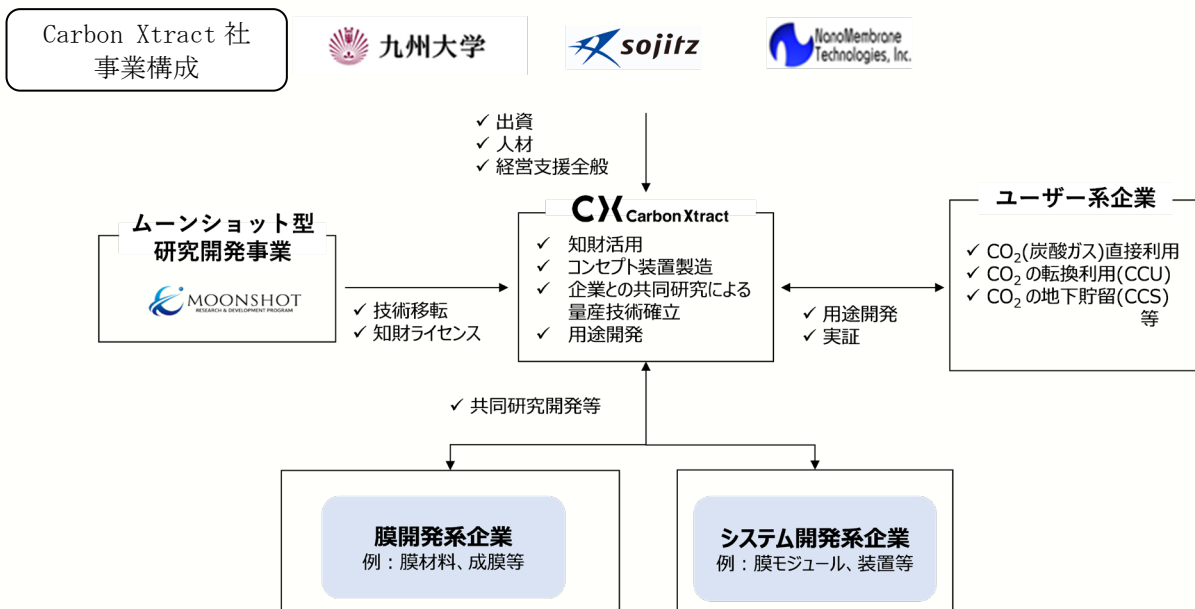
Carbon Xtract 社
事業構成

九州大学

sojitz

NanoMembrane Technologies, Inc.

✓ 出資
✓ 人材
✓ 経営支援全般

CX Carbon Xtract

✓ 知財活用
✓ コンセプト装置製造
✓ 企業との共同研究による量産技術確立
✓ 用途開発

ムーンショット型
研究開発事業

MOONSHOT
RESEARCH & DEVELOPMENT PROGRAM

✓ 技術移転
✓ 知財ライセンス

ユーザー系企業

✓ $CO_2$(炭酸ガス)直接利用
✓ $CO_2$ の転換利用(CCU)
✓ $CO_2$ の地下貯留(CCS)
等

✓ 用途開発
✓ 実証

✓ 共同研究開発等

膜開発系企業
例：膜材料、成膜等

システム開発系企業
例：膜モジュール、装置等